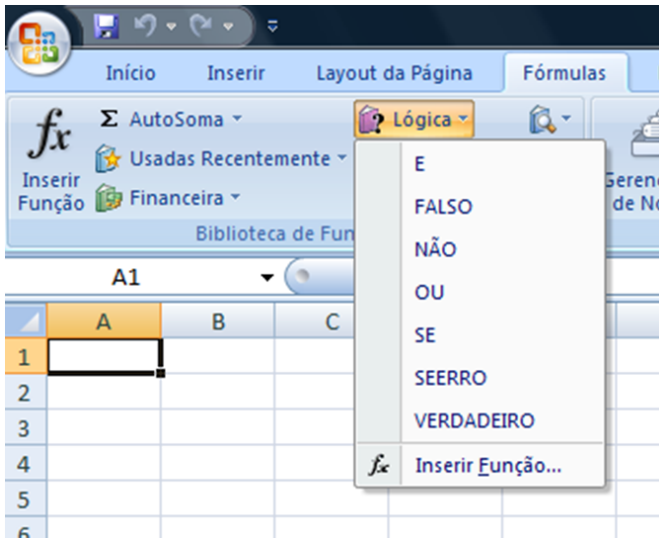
Início Inserir Layout da Página Fórmulas

$fx$ Inserir Função

Σ AutoSoma

Usadas Recentemente

Financeira

Biblioteca de Fun

Lógica

Geren de No

E
FALSO
NÃO
OU
SE
SEERRO
VERDADEIRO

$fx$ Inserir Função...

A1

| | A | B | C |
|---|---|---|---|
| 1 | | | |
| 2 | | | |
| 3 | | | |
| 4 | | | |
| 5 | | | |
| 6 | | | |